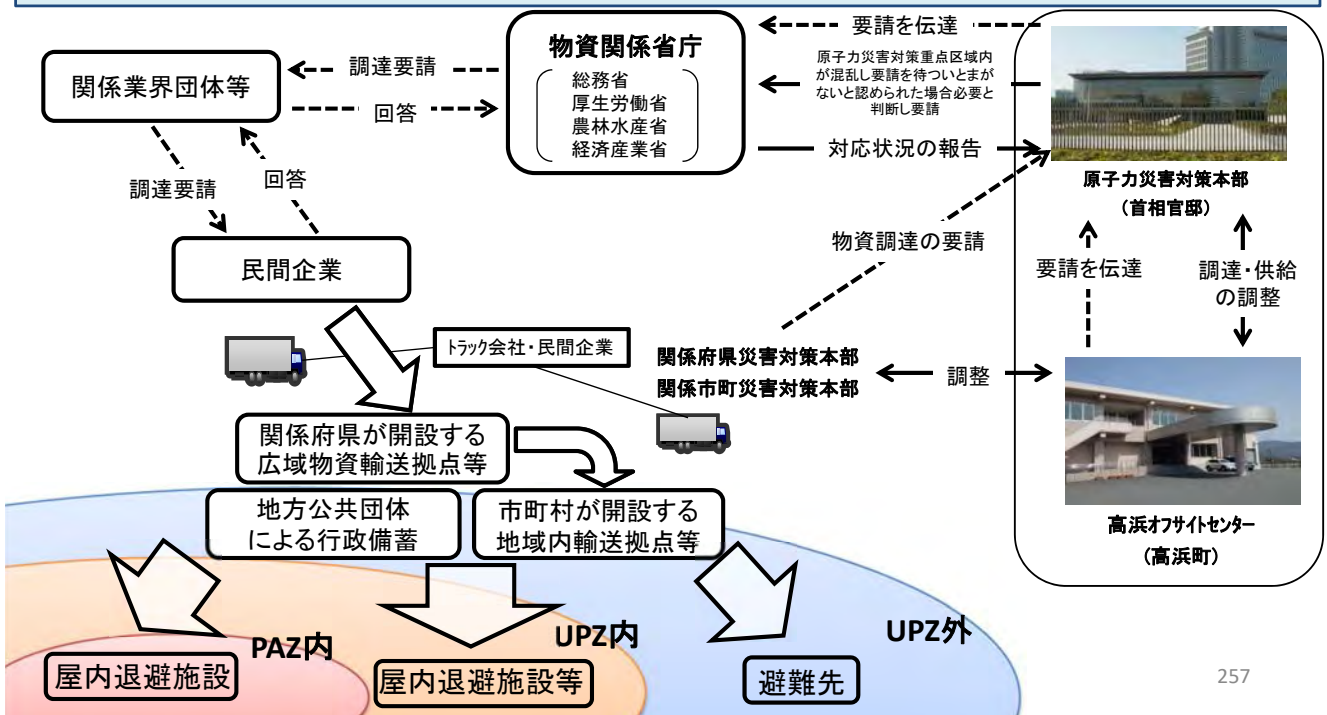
要請を伝達

物資関係省庁
総務省
厚生労働省
農林水産省
経済産業省

関係業界団体等

調達要請

回答

原子力災害対策重点区域内が混乱し要請を待ついとまがないと認められた場合必要と判断し要請

対応状況の報告

原子力災害対策本部
（首相官邸）

調達要請

回答

民間企業

物資調達の要請

要請を伝達

調達・供給の調整

トラック会社・民間企業

関係府県災害対策本部
関係市町災害対策本部

調整

関係府県が開設する
広域物資輸送拠点等

地方公共団体
による行政備蓄

市町村が開設する
地域内輸送拠点等

高浜オフサイトセンター
（高浜町）

PAZ内

UPZ内

UPZ外

屋内退避施設

屋内退避施設等

避難先

257